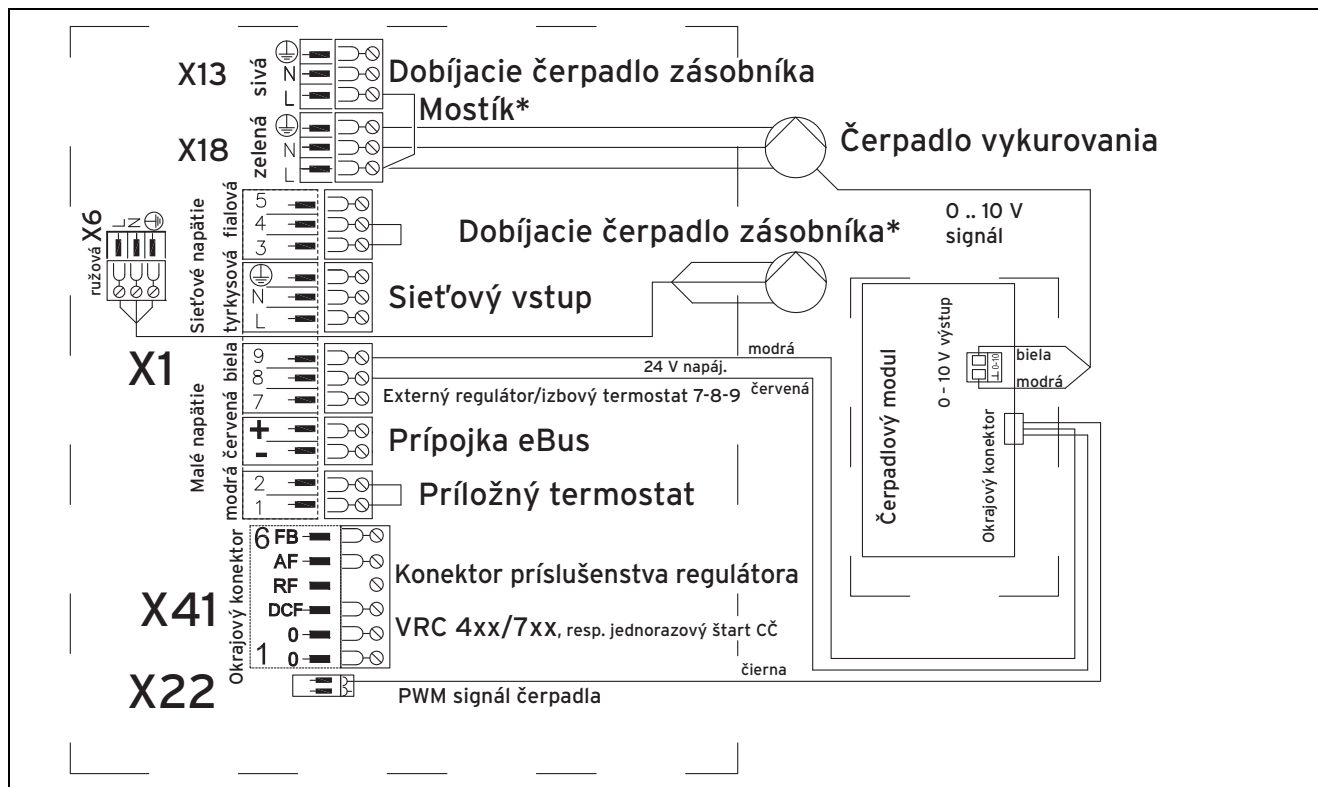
X13 sivá
N
L
Dobíjacie čerpadlo zásobníka
Mostík*
X18 zelená
N
L
Čerpadlo vykurovania
0 .. 10 V signál
ružová X6
L N
Sieťové napätie fialová
5
4
3
Dobíjacie čerpadlo zásobníka*
tyrkysová
N
L
Sieťový vstup
X1
biela
9
8
7
24 V napáj.
modrá
červená
Externý regulátor/izbový termostat 7-8-9
Malé napätie červená
+
-
Prípojka eBus
modrá
2
1
Príložný termostat
Čerpadlový modul
0 - 10 V výstup
biela
modrá
Okrajový konektor
Okrajový konektor
6 FB
AF
RF
DCF
0
1 0
Konektor príslušenstva regulátora
X41
VRC 4xx/7xx, resp. jednorazový štart CČ
čierna
X22
PWM signál čerpadla